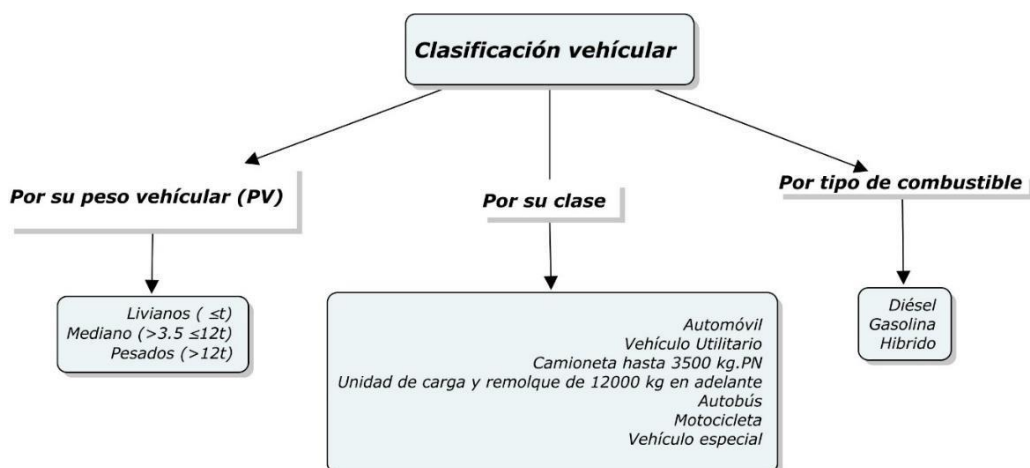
Clasificación vehícular

Por su peso vehícular (PV)

Por su clase

Por tipo de combustible

Livianos ( $\leq$t)
Mediano (>3.5 $\leq$12t)
Pesados (>12t)

Automóvil
Vehículo Utilitario
Camioneta hasta 3500 kg.PN
Unidad de carga y remolque de 12000 kg en adelante
Autobús
Motocicleta
Vehículo especial

Diésel
Gasolina
Hibrido